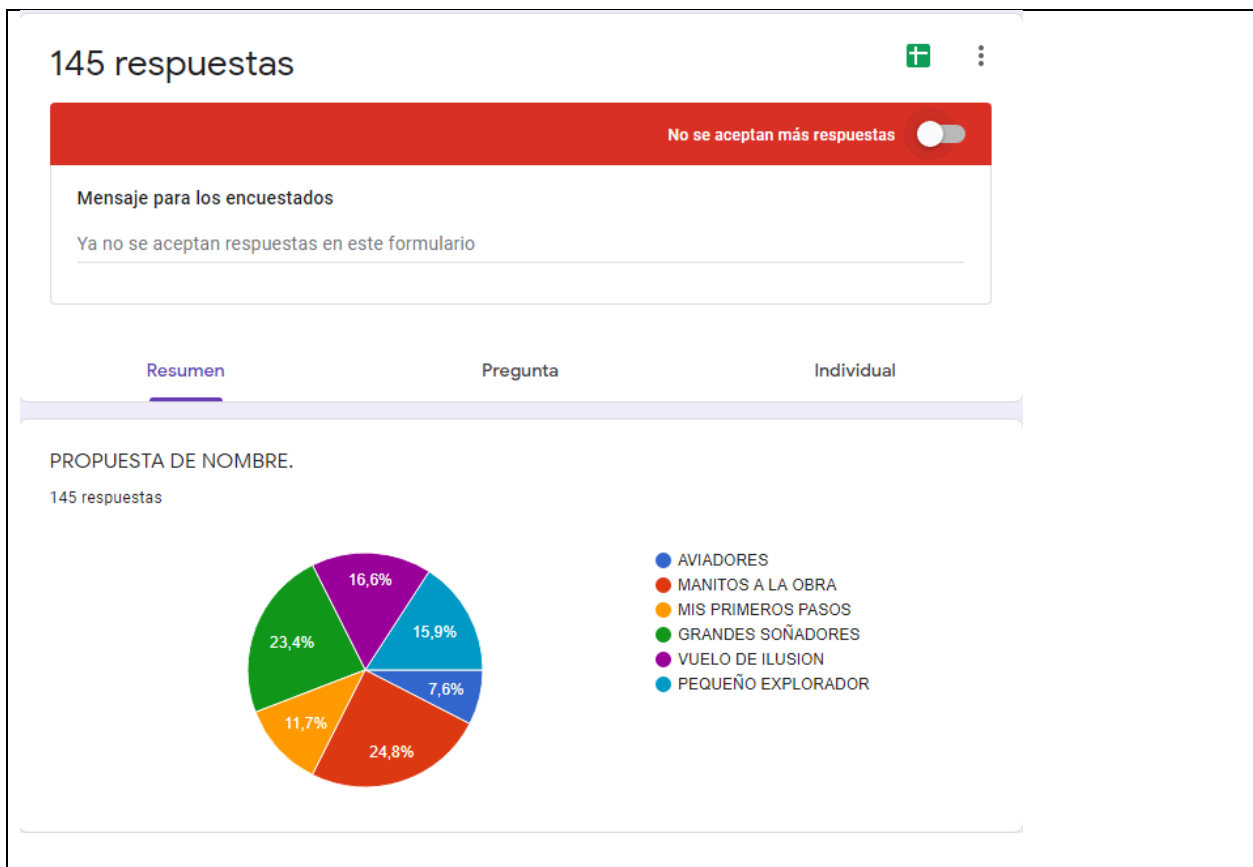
145 respuestas

No se aceptan más respuestas

Mensaje para los encuestados

Ya no se aceptan respuestas en este formulario

Resumen

Pregunta

Individual

PROPUESTA DE NOMBRE.

145 respuestas

16,6%
15,9%
23,4%
7,6%
11,7%
24,8%

AVIADORES
MANITOS A LA OBRA
MIS PRIMEROS PASOS
GRANDES SOÑADORES
VUELO DE ILUSION
PEQUEÑO EXPLORADOR